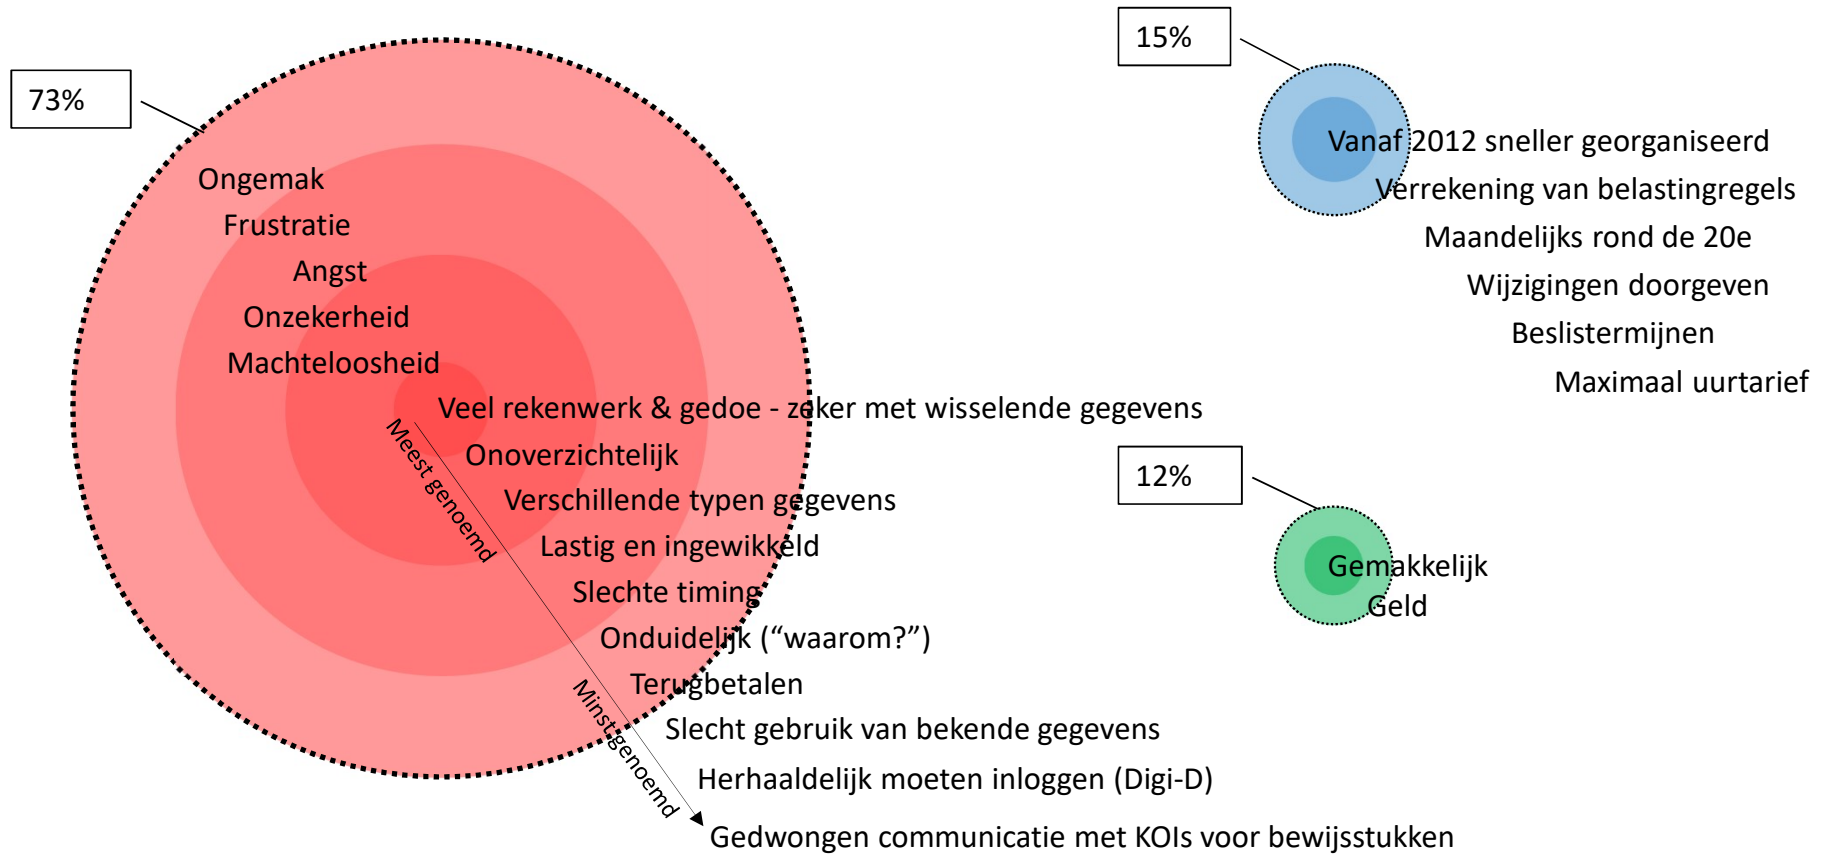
73%

Ongemak
Frustratie
Angst
Onzekerheid
Machteloosheid
Veel rekenwerk & gedoe - zeker met wisselende gegevens
Onoverzichtelijk
Verschillende typen gegevens
Lastig en ingewikkeld
Slechte timing
Onduidelijk ("waarom?")
Terugbetalen
Slecht gebruik van bekende gegevens
Herhaaldelijk moeten inloggen (Digi-D)
Gedwongen communicatie met KOIs voor bewijsstukken

Meest genoemd
Minst genoemd

15%

Vanaf 2012 sneller georganiseerd
Verrekening van belastingregels
Maandelijks rond de 20e
Wijzigingen doorgeven
Beslistermijnen
Maximaal uurtarief

12%

Gemakkelijk
Geld